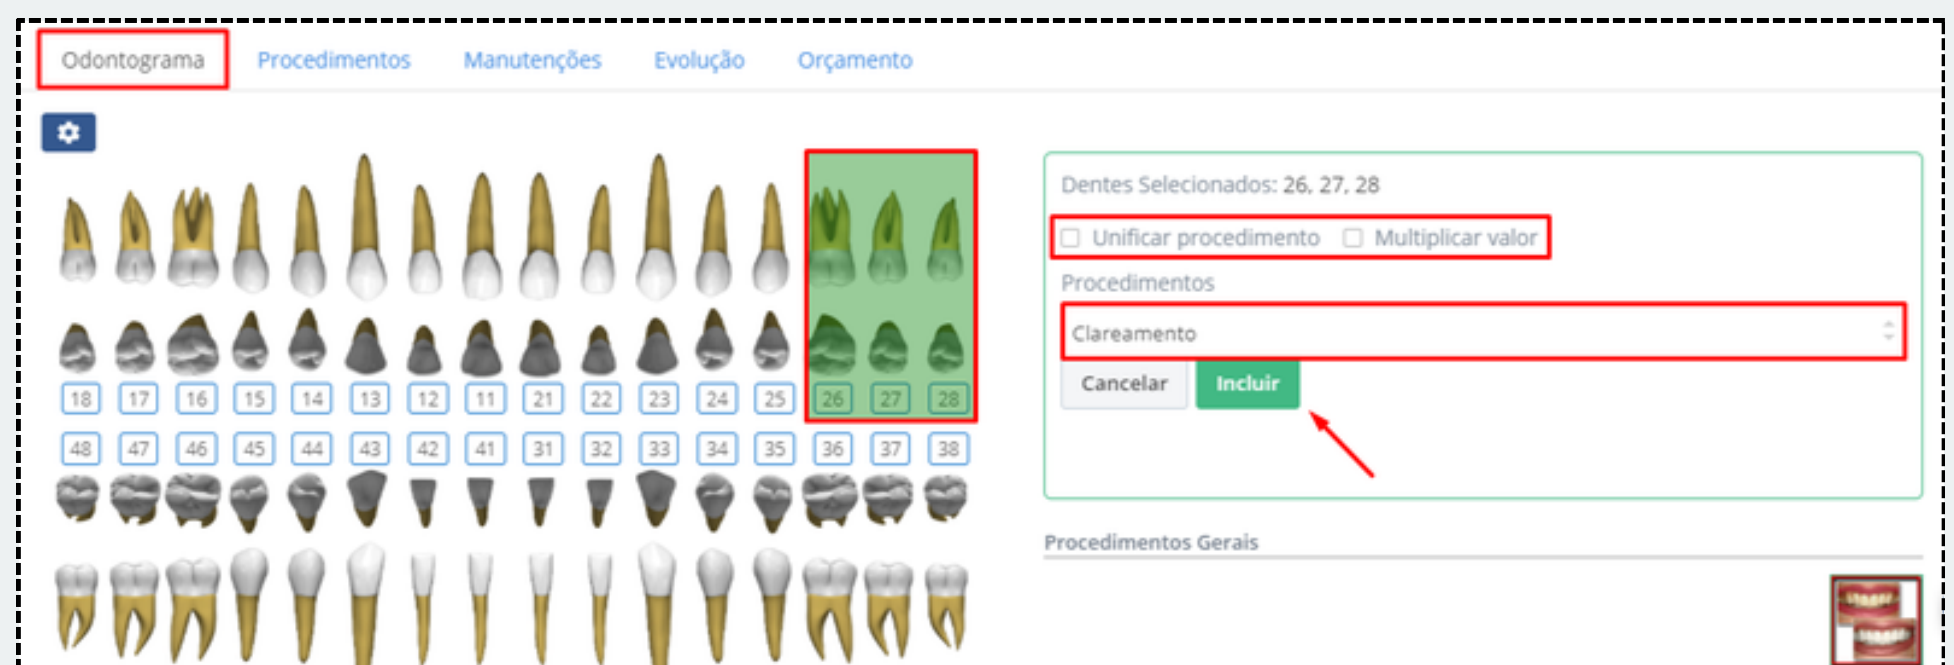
Odontograma Procedimentos Manutenções Evolução Orçamento

18 17 16 15 14 13 12 11 21 22 23 24 25 26 27 28

48 47 46 45 44 43 42 41 31 32 33 34 35 36 37 38

Dentes Selecionados: 26, 27, 28

Unificar procedimento Multiplicar valor

Procedimentos

Clareamento

Cancelar Incluir

Procedimentos Gerais